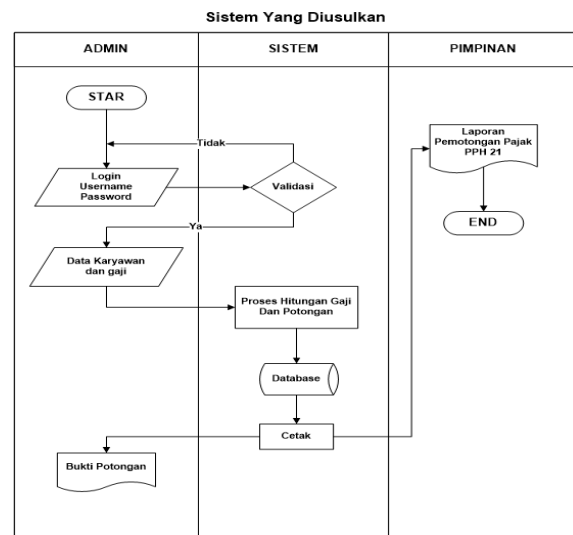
Sistem Yang Diusulkan

ADMIN

SISTEM

PIMPINAN

STAR

Tidak

Login
Username
Password

Validasi

Ya

Data Karyawan
dan gaji

Proses Hitungan Gaji
Dan Potongan

Database

Cetak

Bukti Potongan

Laporan
Pemotongan Pajak
PPH 21

END